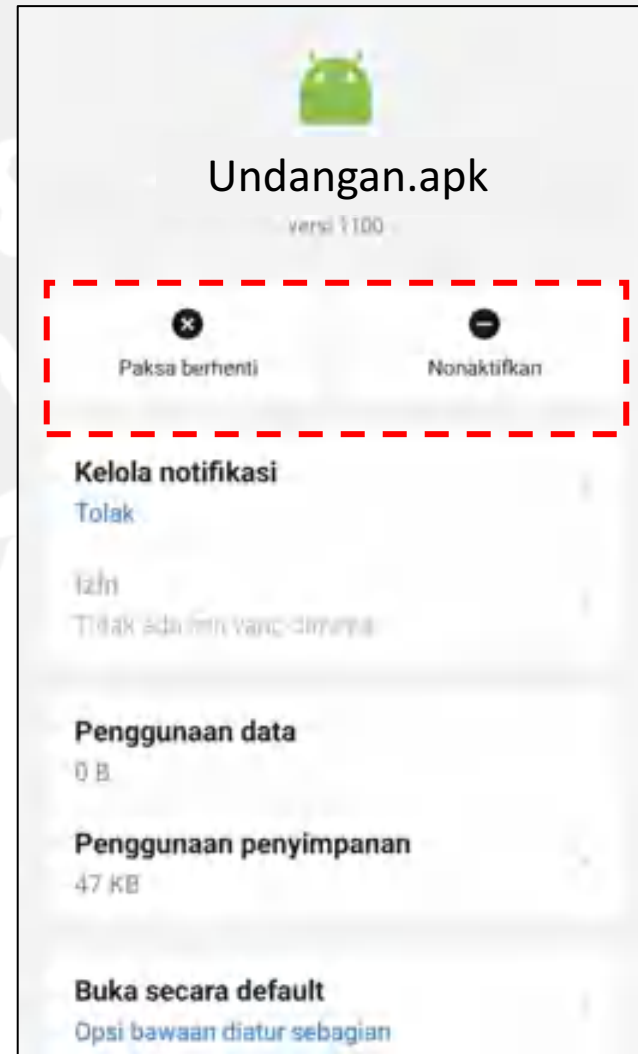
Undangan.apk
versi 1100

Paksa berhenti

Nonaktifkan

Kelola notifikasi
Tolak

Izin
Tidak ada izin yang diminta

Penggunaan data
0 B

Penggunaan penyimpanan
47 KB

Buka secara default
Opsi bawaan diatur sebagian